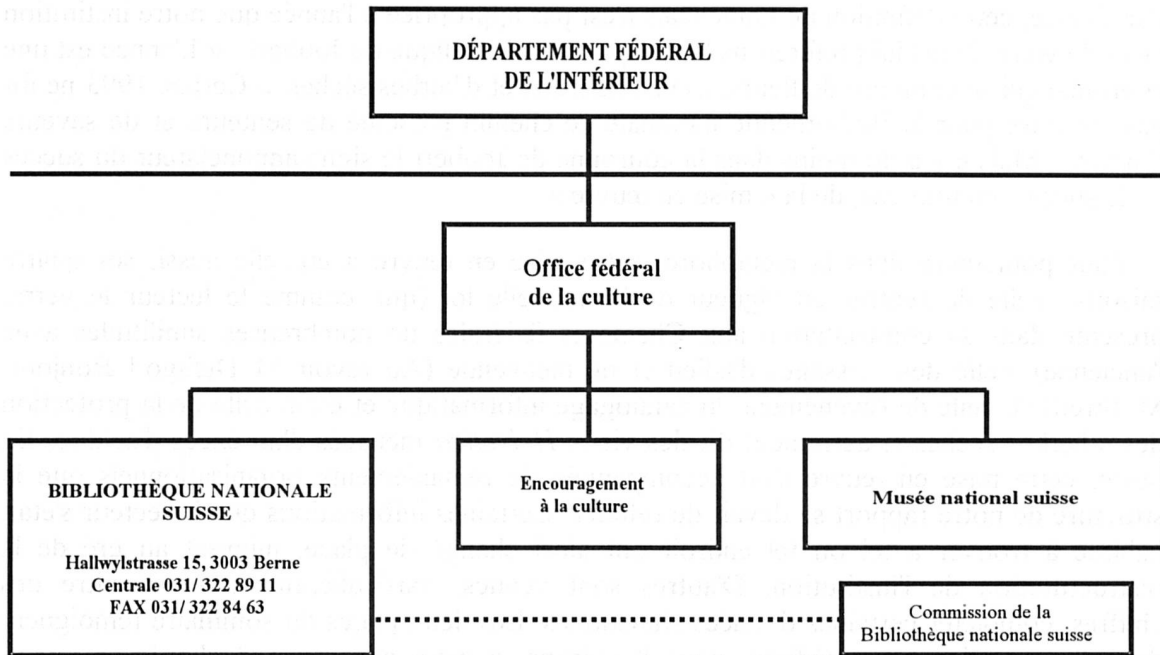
DÉPARTEMENT FÉDÉRAL DE L'INTÉRIEUR

Office fédéral de la culture

BIBLIOTHÈQUE NATIONALE SUISSE

Hallwylstrasse 15, 3003 Berne
Centrale 031/ 322 89 11
FAX 031/ 322 84 63

Encouragement à la culture

Musée national suisse

Commission de la Bibliothèque nationale suisse